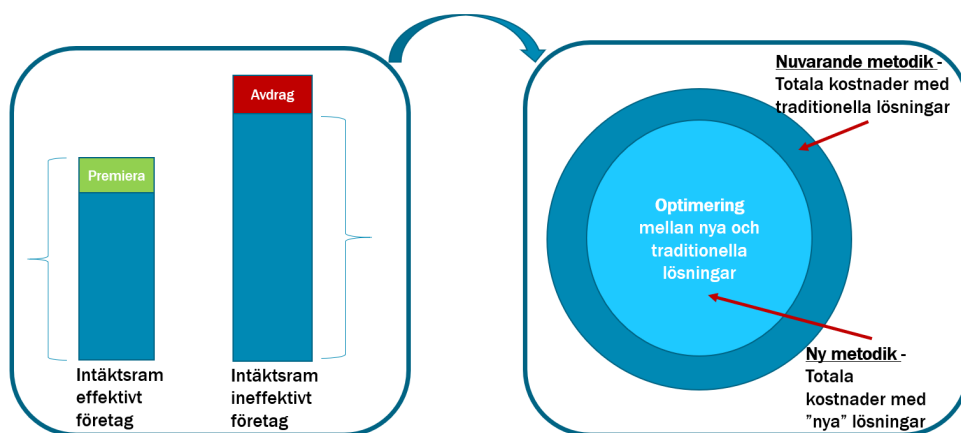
Premiera

Avdrag

Intäktsram effektivt företag

Intäktsram ineffektivt företag

Nuvarande metodik - Totala kostnader med traditionella lösningar

Optimering mellan nya och traditionella lösningar

Ny metodik - Totala kostnader med ”nya” lösningar